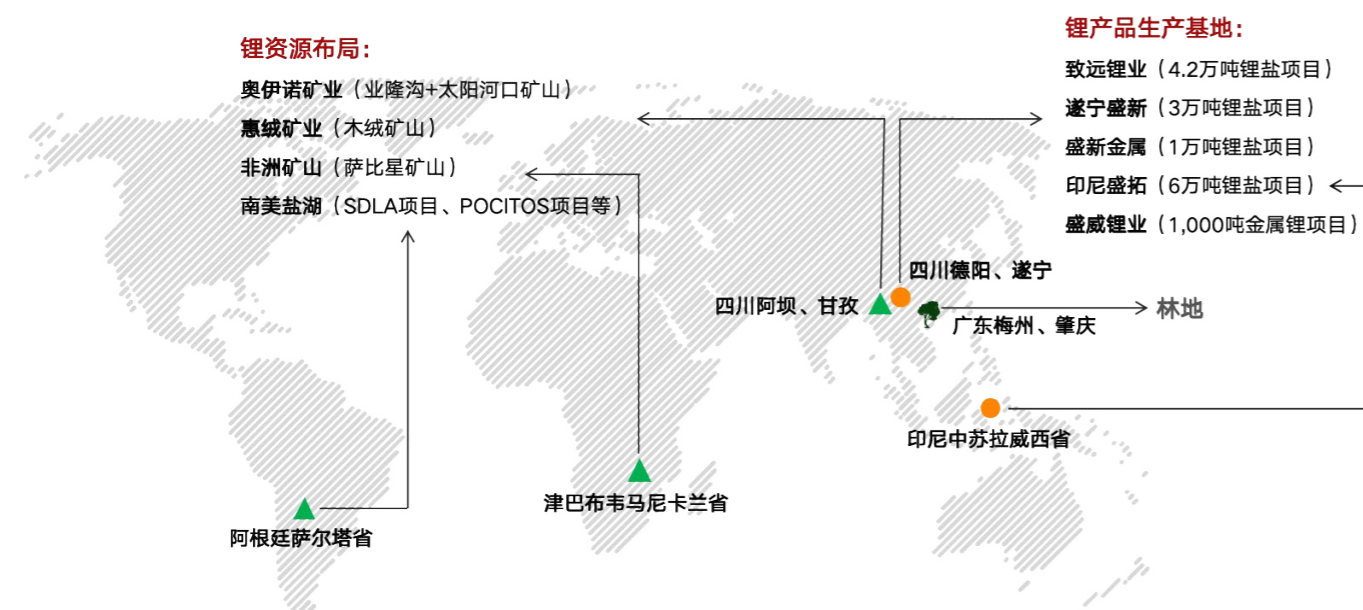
锂资源布局：
奥伊诺矿业（业隆沟+太阳河口矿山）
惠绒矿业（木绒矿山）
非洲矿山（萨比星矿山）
南美盐湖（SDLA项目、POCITOS项目等）

锂产品生产基地：
致远锂业（4.2万吨锂盐项目）
遂宁盛新（3万吨锂盐项目）
盛新金属（1万吨锂盐项目）
印尼盛拓（6万吨锂盐项目）
盛威锂业（1,000吨金属锂项目）

四川德阳、遂宁
四川阿坝、甘孜
林地
广东梅州、肇庆
印尼中苏拉威西省
津巴布韦马尼卡兰省
阿根廷萨尔塔省